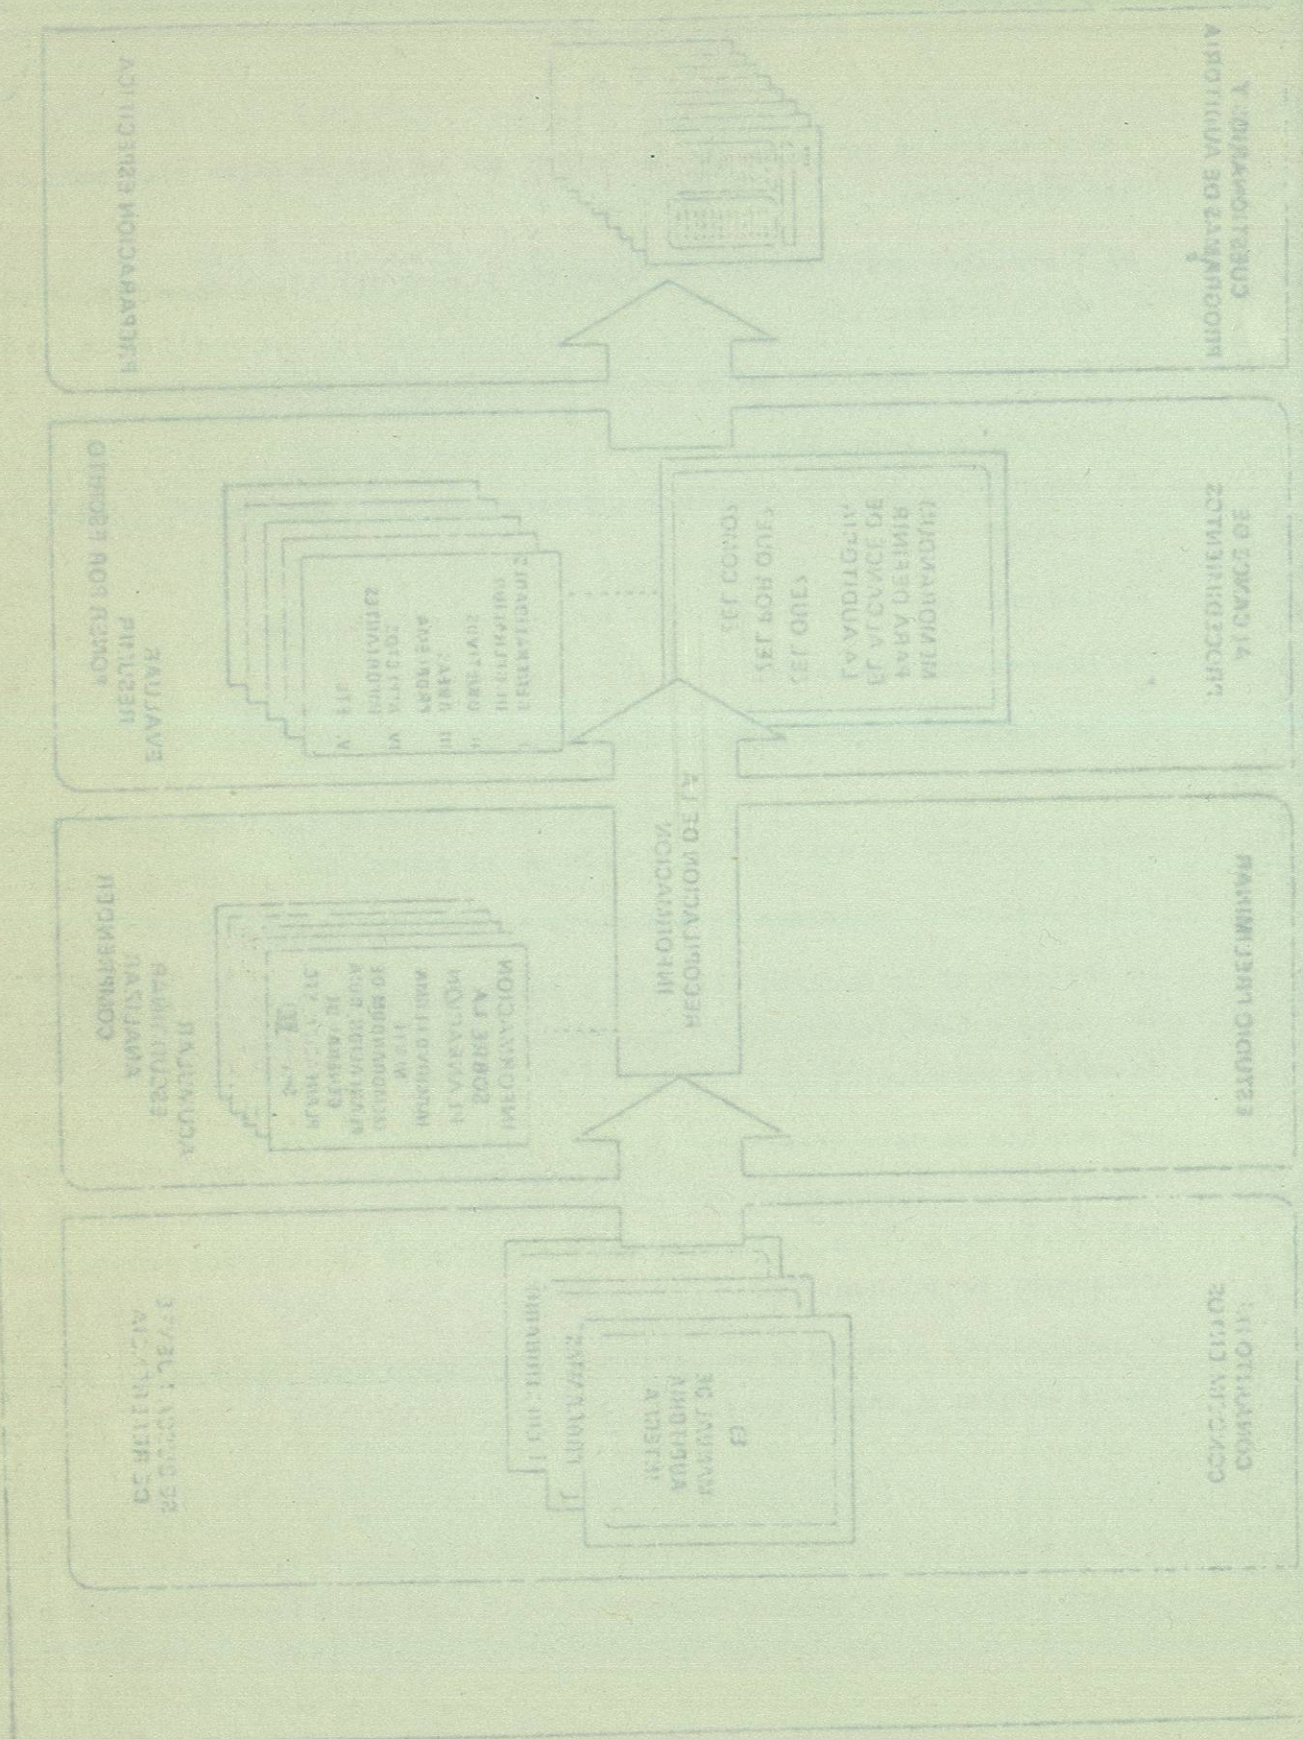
CONOCIMIENTO DE LA ENTIDAD

EL MANUAL DE AUDITORIA

ESTUDIO PRELIMINAR

RECOPILACION DE LA INFORMACION

PROGRAMA DE AUDITORIA

INFORMACION SOBRE LA

EVALUACION POR RIESGOS

LA EXTENSION DE LOS PROCEDIMIENTOS

DETERMINAR EL ALCANCE DE LA AUDITORIA

PREPARACION ESPECIFICA

CUESTIONARIO Y PROGRAMAS DE AUDITORIA

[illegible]